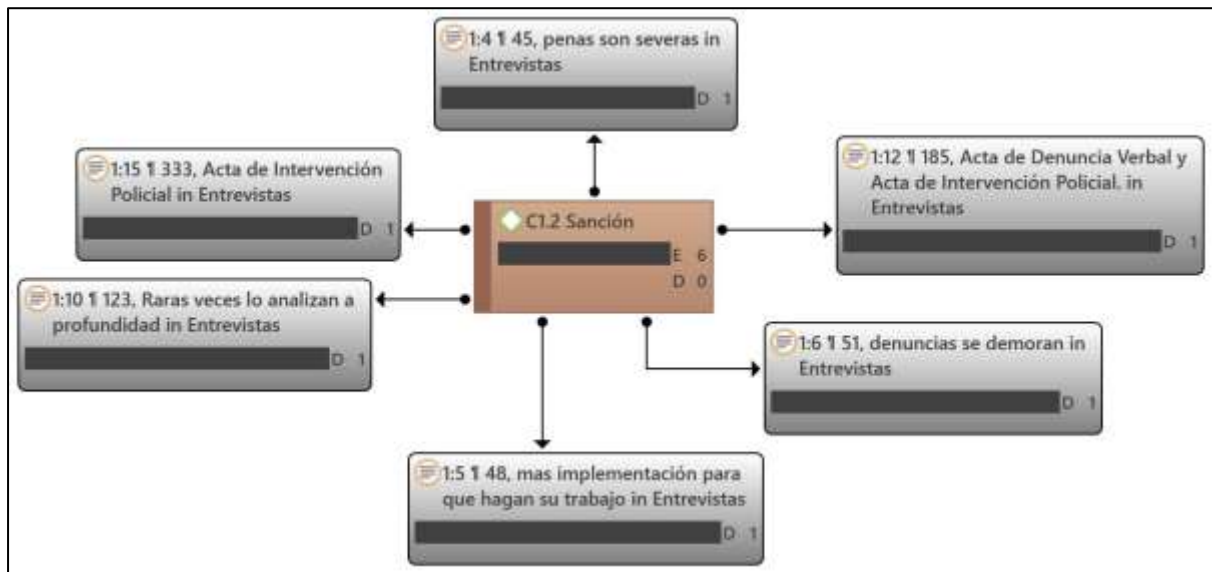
1:4 ¶ 45, penas son severas in Entrevistas
D 1

1:15 ¶ 333, Acta de Intervención Policial in Entrevistas
D 1

C1.2 Sanción
E 6
D 0

1:12 ¶ 185, Acta de Denuncia Verbal y Acta de Intervención Policial. in Entrevistas
D 1

1:10 ¶ 123, Raras veces lo analizan a profundidad in Entrevistas
D 1

1:6 ¶ 51, denuncias se demoran in Entrevistas
D 1

1:5 ¶ 48, mas implementación para que hagan su trabajo in Entrevistas
D 1